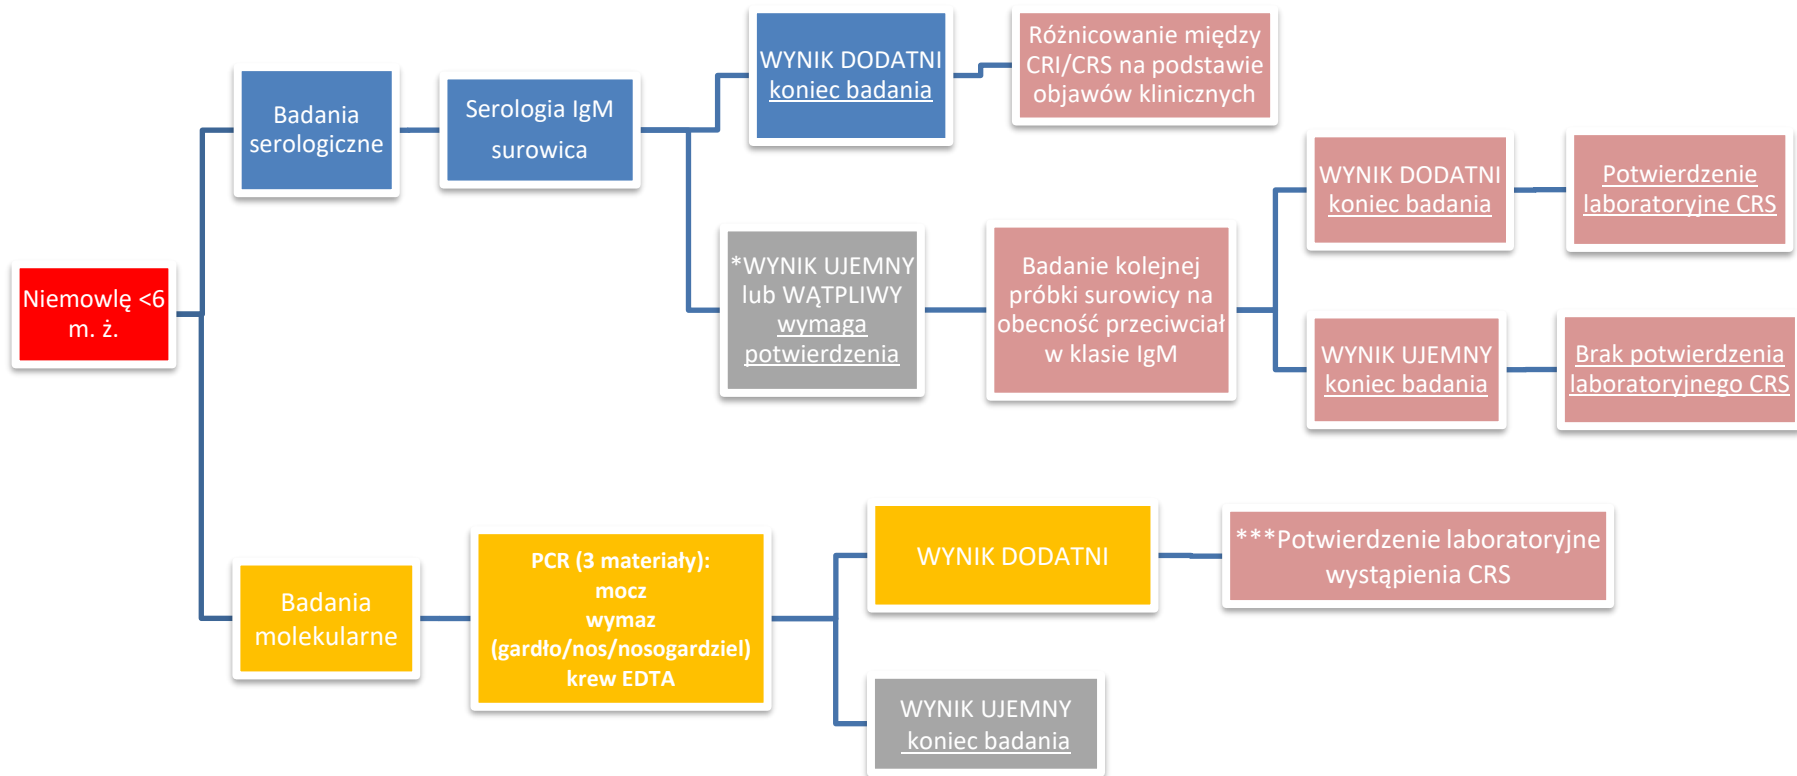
Niemowlę <6 m. ż.

Badania serologiczne

Serologia IgM surowica

WYNIK DODATNI koniec badania

Różnicowanie między CRI/CRS na podstawie objawów klinicznych

*WYNIK UJEMNY lub WĄTPLIWY wymaga potwierdzenia

Badanie kolejnej próbki surowicy na obecność przeciwciał w klasie IgM

WYNIK DODATNI koniec badania

Potwierdzenie laboratoryjne CRS

WYNIK UJEMNY koniec badania

Brak potwierdzenia laboratoryjnego CRS

Badania molekularne

PCR (3 materiały): mocz wymaz (gardło/nos/nosogardziel) krew EDTA

WYNIK DODATNI

***Potwierdzenie laboratoryjne wystąpienia CRS

WYNIK UJEMNY koniec badania